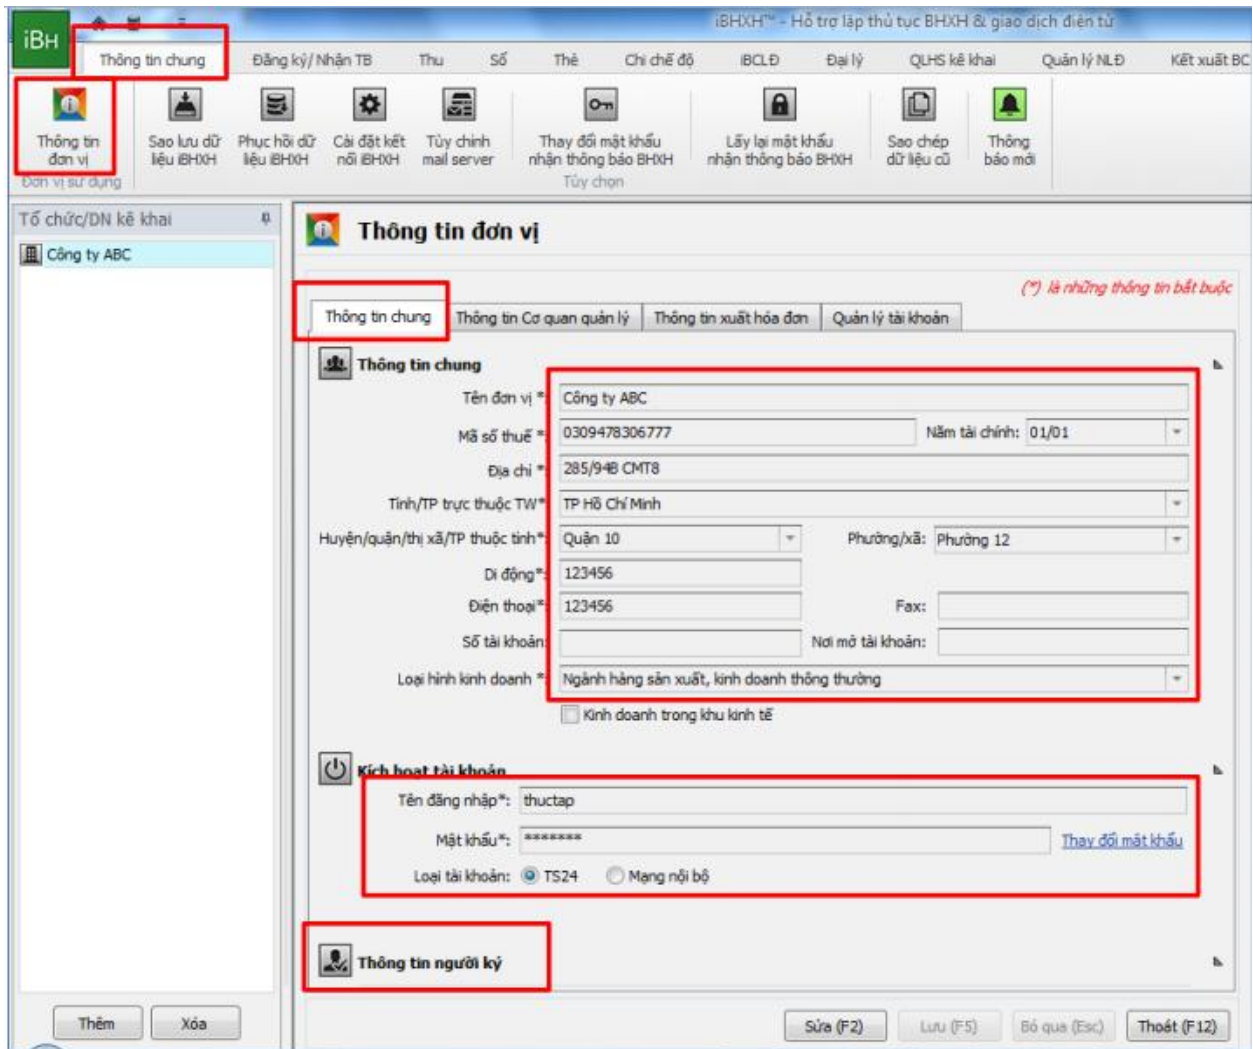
iBH

iBHXH™ - Hỗ trợ lập thủ tục BHXH & giao dịch điện tử

Thông tin chung | Đăng ký/ Nhận TB | Thu | Sổ | Thẻ | Chi chế độ | iBCLĐ | Đại lý | QLHS kê khai | Quản lý NLĐ | Kết xuất BC

Thông tin đơn vị
Đơn vị sử dụng
Sao lưu dữ liệu iBHXH
Phục hồi dữ liệu iBHXH
Cài đặt kết nối iBHXH
Tùy chỉnh mail server
Thay đổi mật khẩu nhận thông báo BHXH
Tùy chọn
Lấy lại mật khẩu nhận thông báo BHXH
Sao chép dữ liệu cũ
Thông báo mới

Tổ chức/DN kê khai
Công ty ABC

Thông tin đơn vị

(*) là những thông tin bắt buộc

Thông tin chung | Thông tin Cơ quan quản lý | Thông tin xuất hóa đơn | Quản lý tài khoản

Thông tin chung
Tên đơn vị *: Công ty ABC
Mã số thuế *: 0309478306777
Năm tài chính: 01/01
Địa chỉ *: 285/94B CMT8
Tỉnh/TP trực thuộc TW*: TP Hồ Chí Minh
Huyện/quận/thị xã/TP thuộc tỉnh*: Quận 10
Phường/xã: Phường 12
Di động*: 123456
Điện thoại*: 123456
Fax:
Số tài khoản:
Nơi mở tài khoản:
Loại hình kinh doanh *: Ngành hàng sản xuất, kinh doanh thông thường
Kinh doanh trong khu kinh tế

Kích hoạt tài khoản
Tên đăng nhập*: thuctap
Mật khẩu*: *******
Thay đổi mật khẩu
Loại tài khoản: TS24 Mạng nội bộ

Thông tin người ký

Thêm | Xóa

Sửa (F2) | Lưu (F5) | Bỏ qua (Esc) | Thoát (F12)